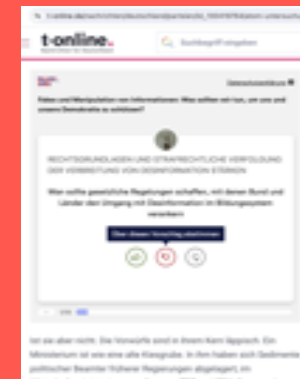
t-online.

Fakes und Manipulation von Informationen: Was sollten wir tun, um uns und unsere Demokratie zu schützen?

RECHTSGRUNDLAGEN UND STRAFRECHTLICHE VERFOLGUNG DER VERBREITUNG VON DESINFORMATION STÄRKEN

Man sollte gesetzliche Regelungen schaffen, mit denen Bund und Länder den Umgang mit Desinformation im Bildungssystem verankern

Ist sie aber nicht. Die Vorwürfe sind in ihrem Kern läppisch. Ein Ministerium ist wie eine alte Kiesgrube. In ihm haben sich Sedimente politischer Beamter früherer Regierungen abgelagert. Im